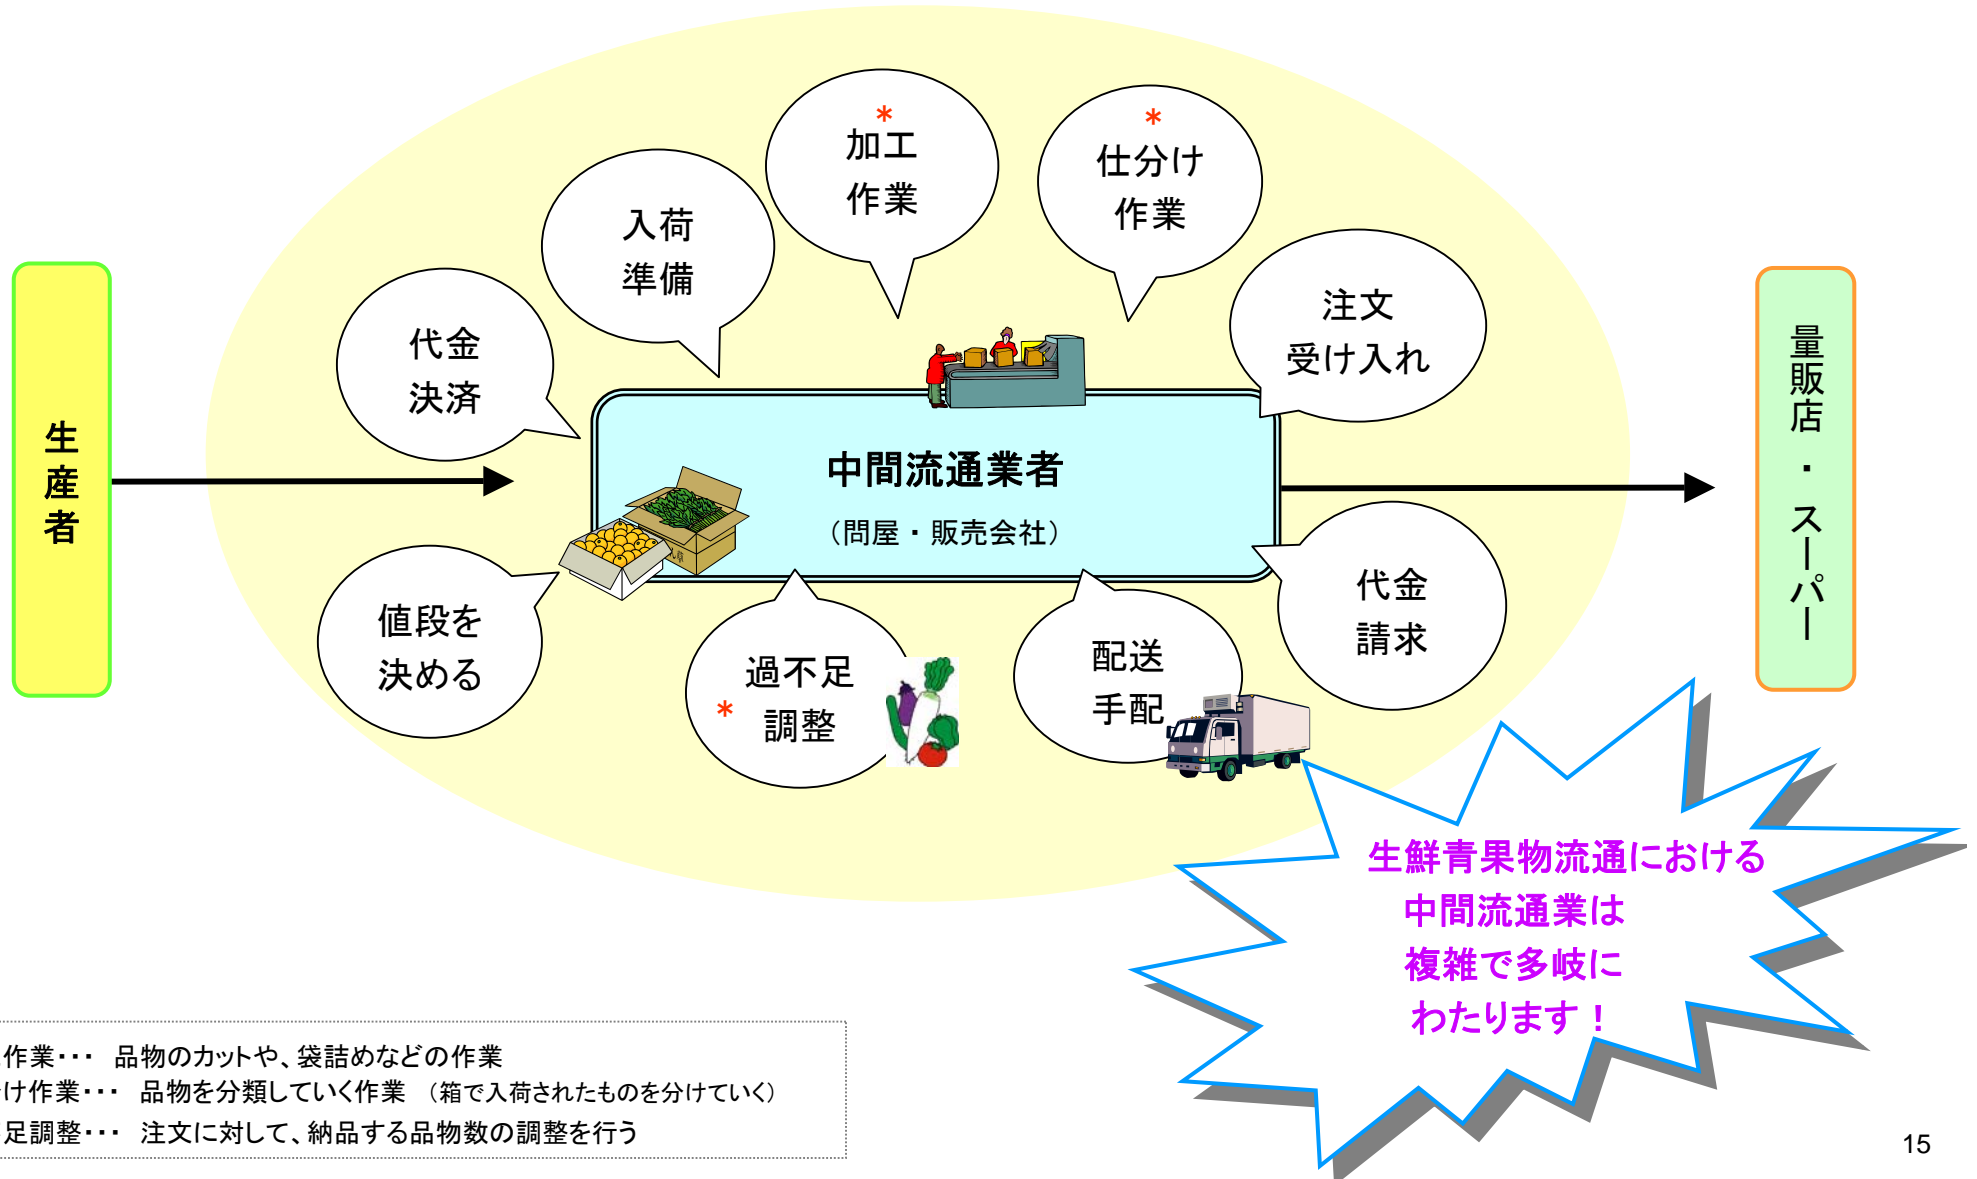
生産者

代金決済

入荷準備

＊加工作業

＊仕分け作業

注文受け入れ

中間流通業者
（問屋・販売会社）

値段を決める

＊過不足調整

配送手配

代金請求

量販店・スーパー

生鮮青果物流通における中間流通業は複雑で多岐にわたります！

作業・・・　品物のカットや、袋詰めなどの作業
け作業・・・　品物を分類していく作業　（箱で入荷されたものを分けていく）
足調整・・・　注文に対して、納品する品物数の調整を行う

15